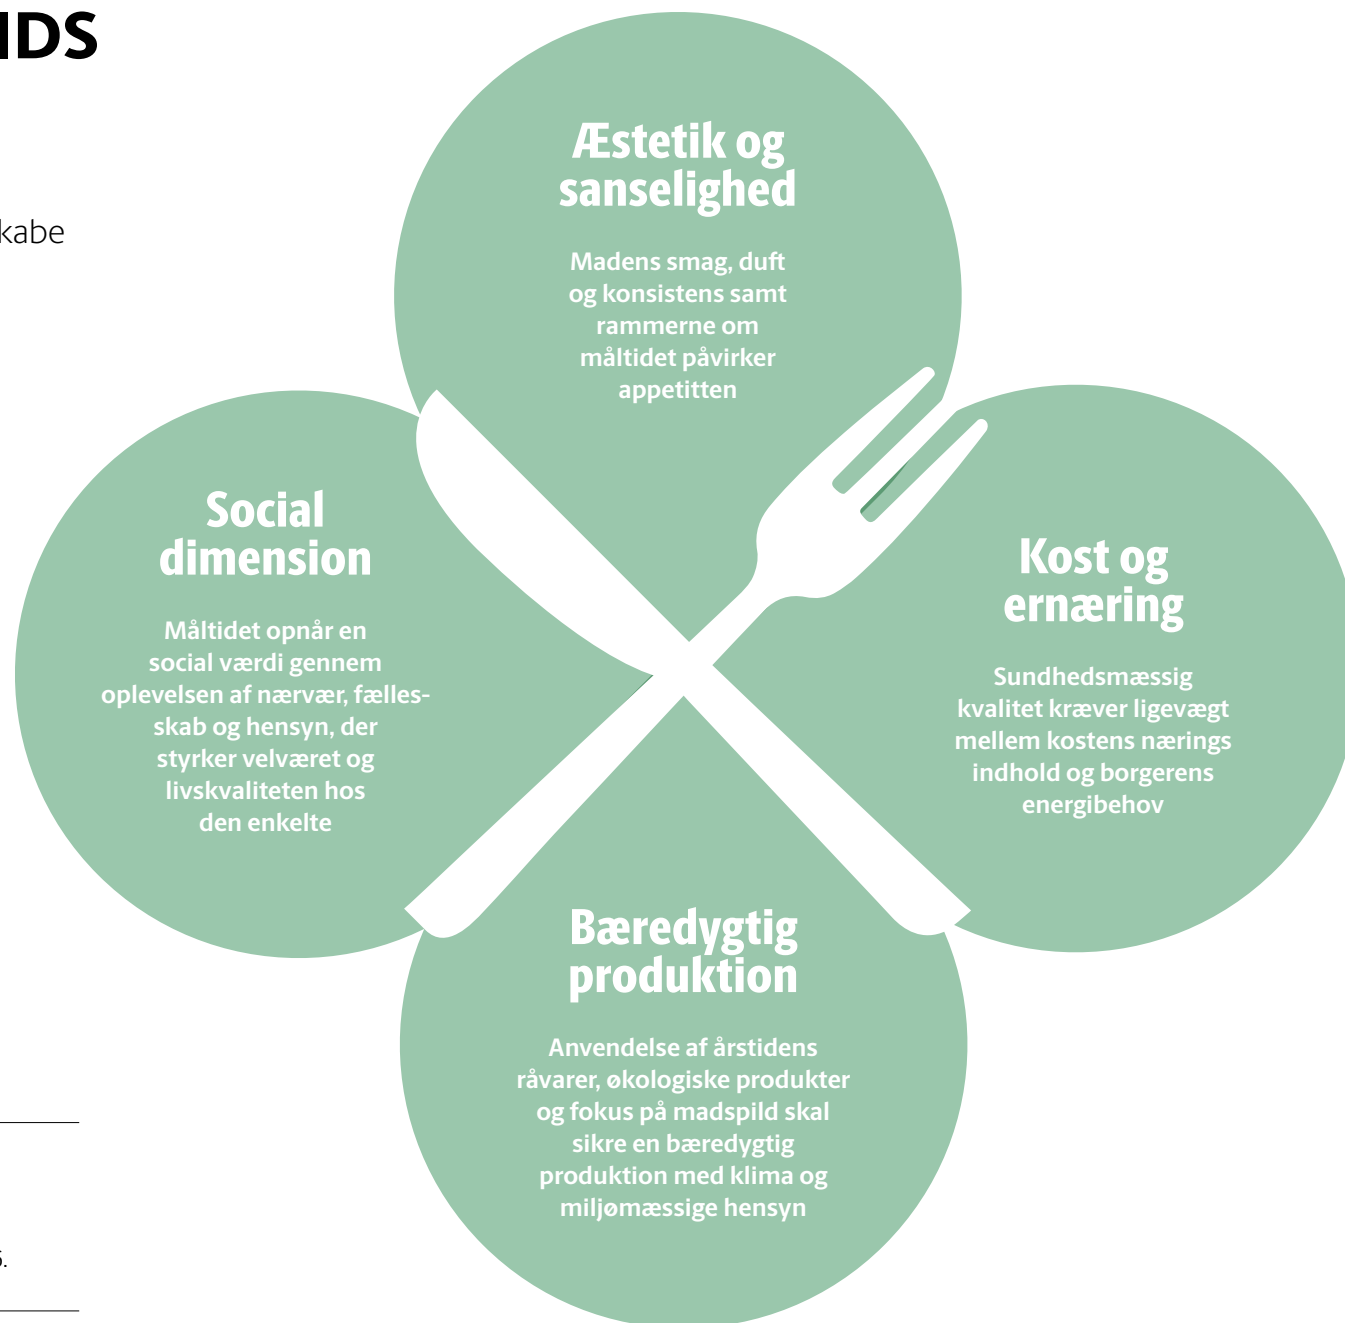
IDS

kabe

Æstetik og sanselighed

Madens smag, duft og konsistens samt rammerne om måltidet påvirker appetitten

Social dimension

Måltidet opnår en social værdi gennem oplevelsen af nærvær, fællesskab og hensyn, der styrker velværet og livskvaliteten hos den enkelte

Kost og ernæring

Sundhedsmæssig kvalitet kræver ligevægt mellem kostens nærings indhold og borgerens energibehov

Bæredygtig produktion

Anvendelse af årstidens råvarer, økologiske produkter og fokus på madspild skal sikre en bæredygtig produktion med klima og miljømæssige hensyn

.